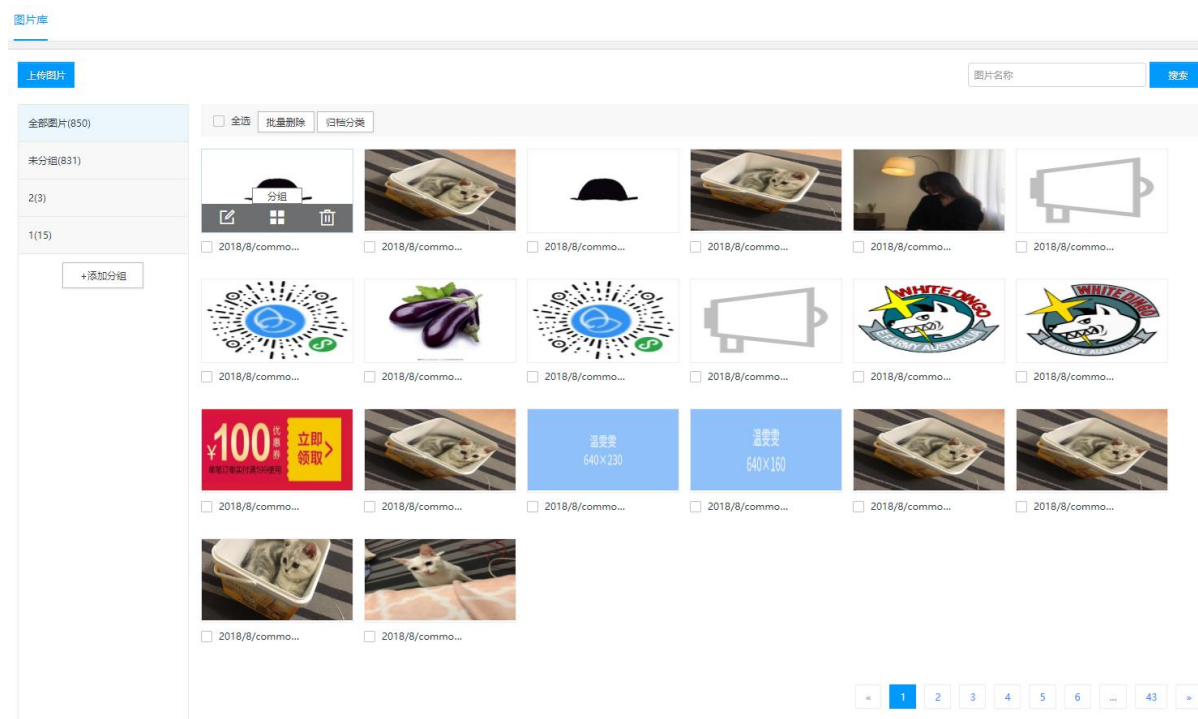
图片库

上传图片

图片名称

搜索

全部图片(850)

未分组(831)

2(3)

1(15)

+添加分组

全选 批量删除 归档分类

分组

2018/8/commo...

2018/8/commo...

2018/8/commo...

2018/8/commo...

2018/8/commo...

2018/8/commo...

2018/8/commo...

2018/8/commo...

2018/8/commo...

2018/8/commo...

WHITE DINGO

2018/8/commo...

WHITE DINGO

2018/8/commo...

¥100 优惠券 立即领取

2018/8/commo...

2018/8/commo...

温雯雯 640×230

2018/8/commo...

温雯雯 640×160

2018/8/commo...

2018/8/commo...

2018/8/commo...

2018/8/commo...

2018/8/commo...

« 1 2 3 4 5 6 ... 43 »